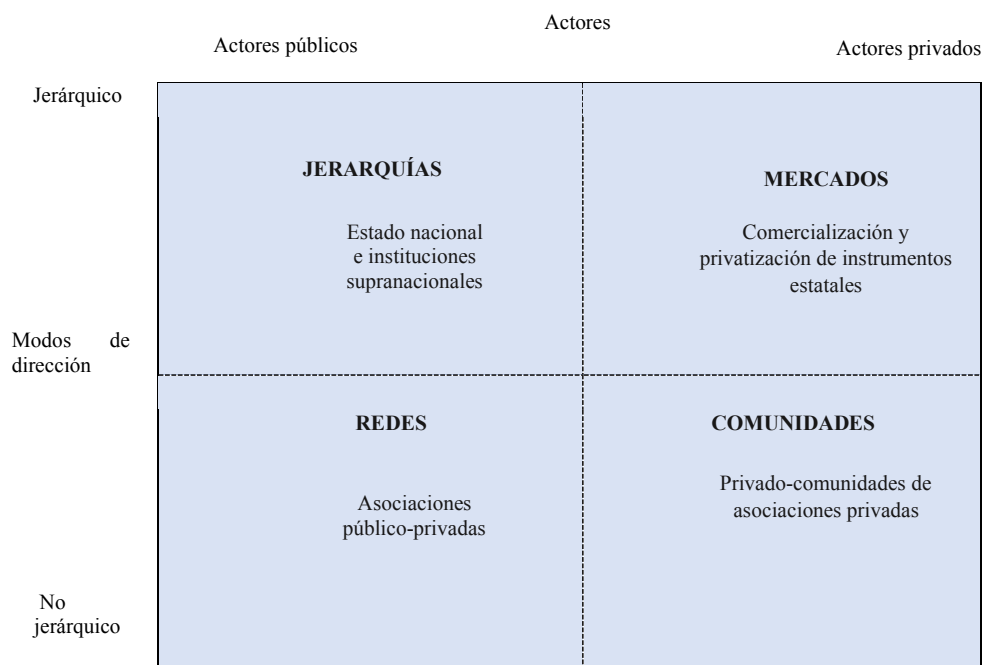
Actores

Actores públicos

Actores privados

Jerárquico

JERARQUÍAS

Estado nacional e instituciones supranacionales

MERCADOS

Comercialización y privatización de instrumentos estatales

Modos de dirección

REDES

Asociaciones público-privadas

COMUNIDADES

Privado-comunidades de asociaciones privadas

No jerárquico